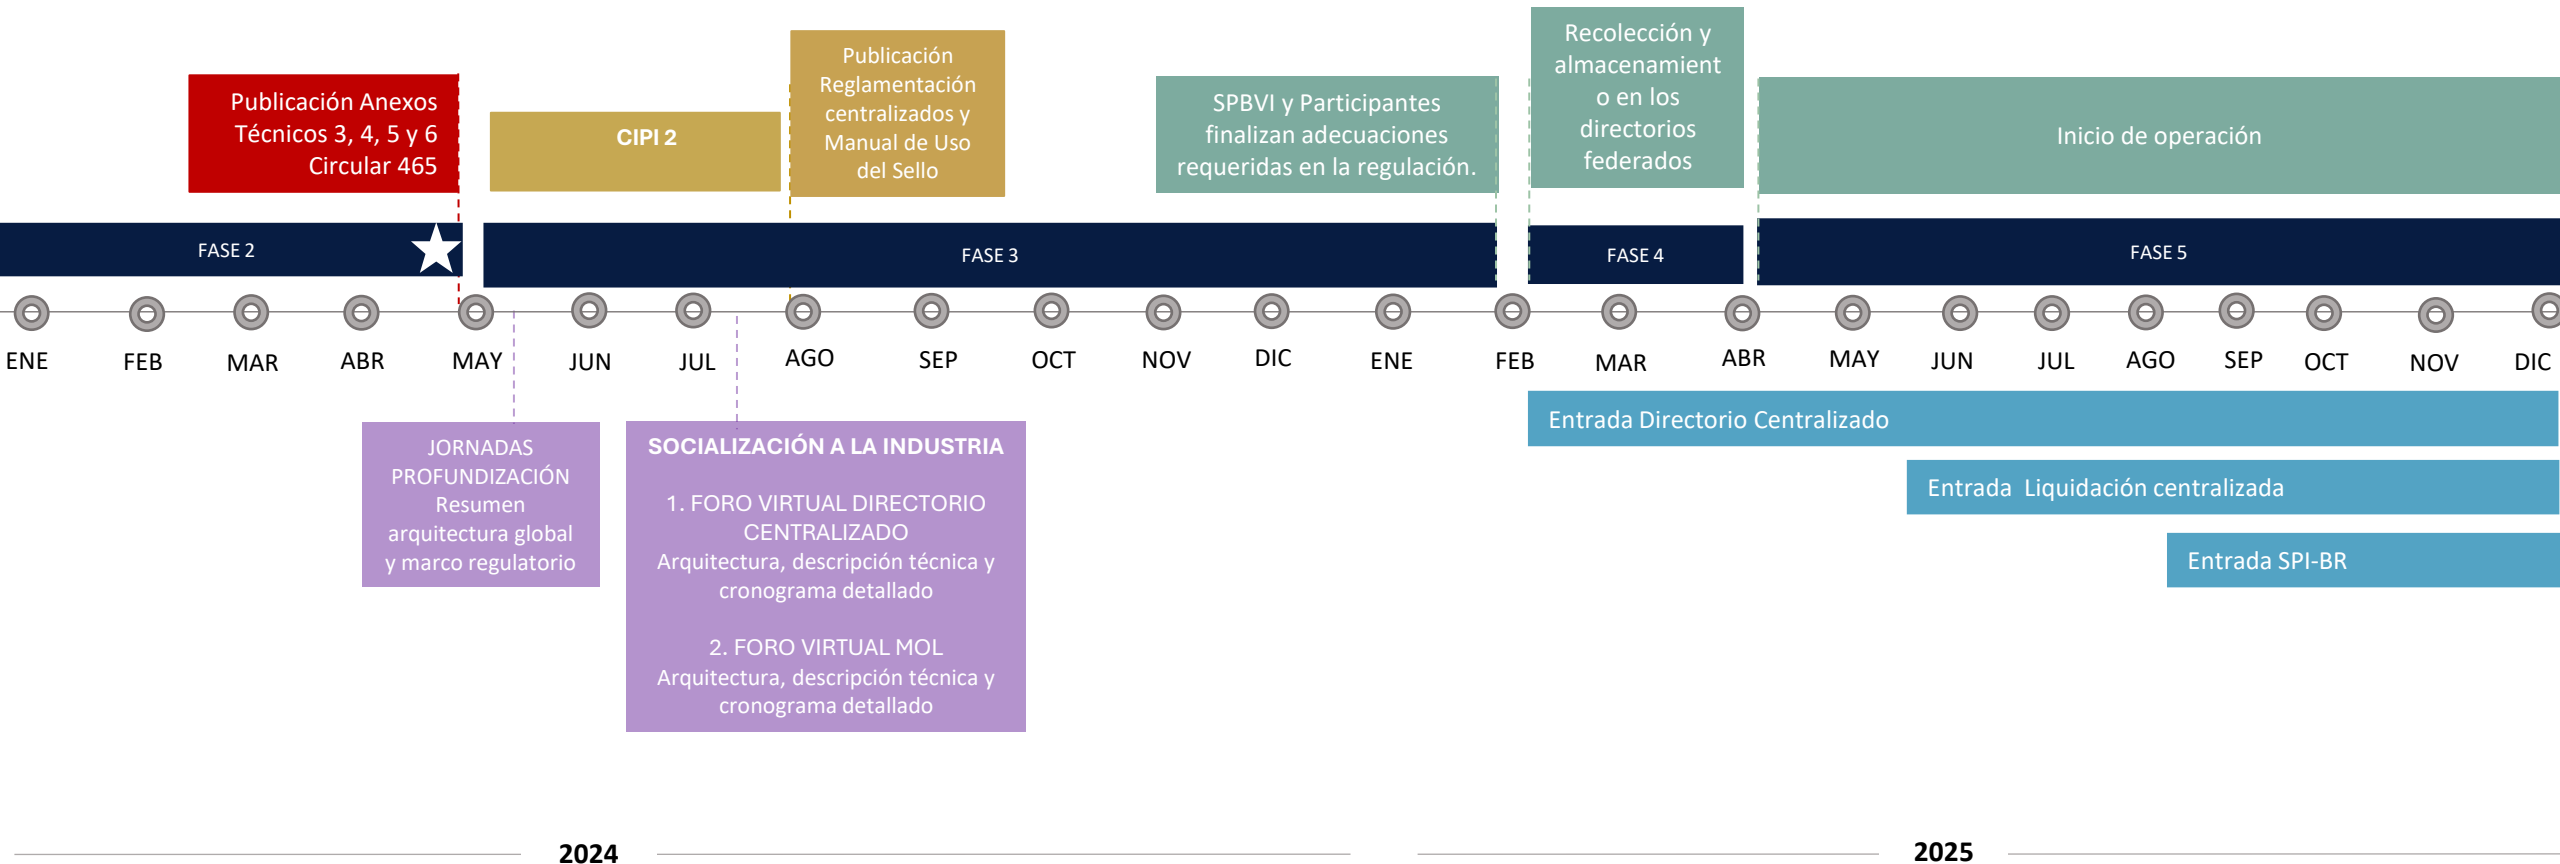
Publicación Anexos Técnicos 3, 4, 5 y 6 Circular 465

CIPI 2

Publicación Reglamentación centralizados y Manual de Uso del Sello

SPBVI y Participantes finalizan adecuaciones requeridas en la regulación.

Recolección y almacenamiento en los directorios federados

Inicio de operación

FASE 2

FASE 3

FASE 4

FASE 5

ENE FEB MAR ABR MAY JUN JUL AGO SEP OCT NOV DIC ENE FEB MAR ABR MAY JUN JUL AGO SEP OCT NOV DIC

Entrada Directorio Centralizado

Entrada Liquidación centralizada

Entrada SPI-BR

JORNADAS PROFUNDIZACIÓN Resumen arquitectura global y marco regulatorio

SOCIALIZACIÓN A LA INDUSTRIA

1. FORO VIRTUAL DIRECTORIO CENTRALIZADO
Arquitectura, descripción técnica y cronograma detallado

2. FORO VIRTUAL MOL
Arquitectura, descripción técnica y cronograma detallado

2024

2025